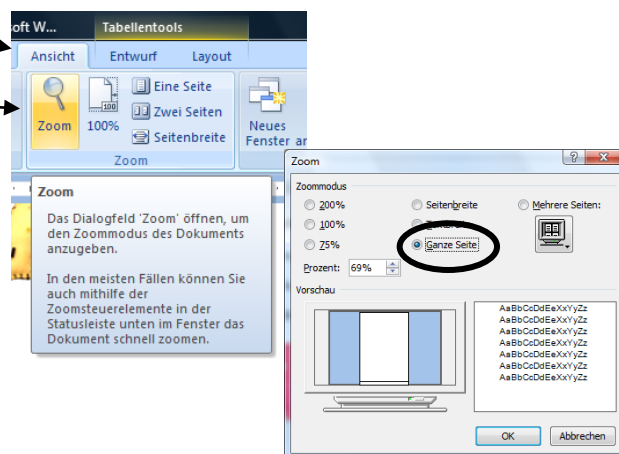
oft W...

Tabellentools

Ansicht

Entwurf

Layout

Zoom

100

100%

Eine Seite

Zwei Seiten

Seitenbreite

Zoom

Neues Fenster ar

Zoom

Das Dialogfeld 'Zoom' öffnen, um den Zoommodus des Dokuments anzugeben.

In den meisten Fällen können Sie auch mithilfe der Zoomsteuerelemente in der Statusleiste unten im Fenster das Dokument schnell zoomen.

Zoom

?

X

Zoommodus

200%

100%

75%

Seitenbreite

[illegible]

Ganze Seite

Mehrere Seiten:

Prozent: 69%

Vorschau

AaBbCcDdEeXxYyZz
AaBbCcDdEeXxYyZz
AaBbCcDdEeXxYyZz
AaBbCcDdEeXxYyZz
AaBbCcDdEeXxYyZz
AaBbCcDdEeXxYyZz
AaBbCcDdEeXxYyZz
AaBbCcDdEeXxYyZz

OK

Abbrechen